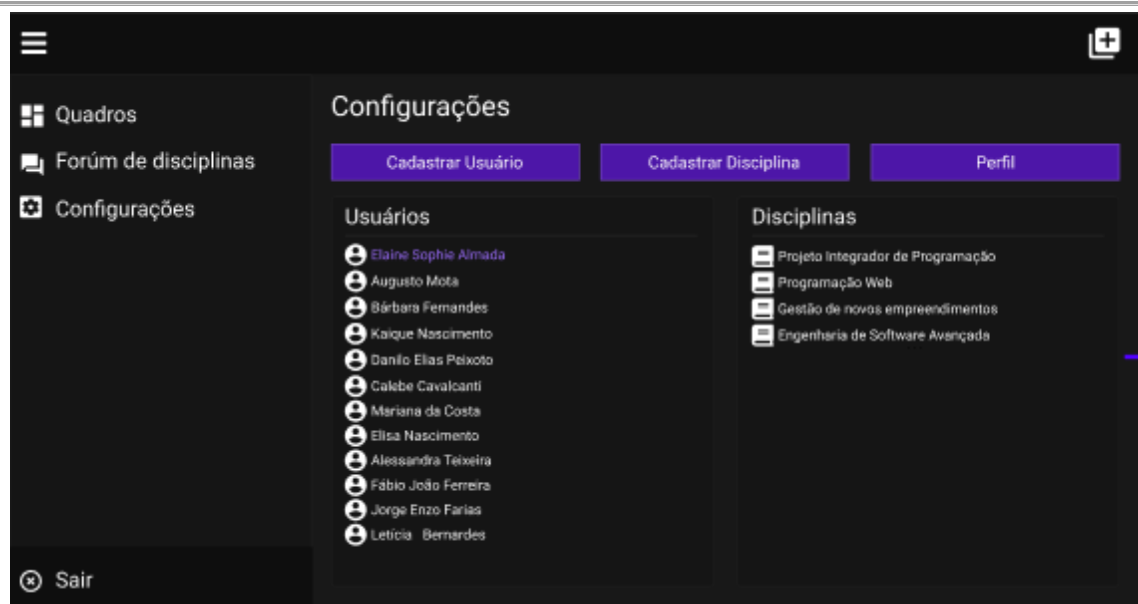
Quadros
Forúm de disciplinas
Configurações
Sair

Configurações

Cadastrar Usuário
Cadastrar Disciplina
Perfil

Usuários
Elaine Sophie Almada
Augusto Mota
Bárbara Fernandes
Kaique Nascimento
Danilo Elias Peixoto
Calebe Cavalcanti
Mariana da Costa
Elisa Nascimento
Alessandra Teixeira
Fábio João Ferreira
Jorge Enzo Farias
Letícia Bernardes

Disciplinas
Projeto Integrador de Programação
Programação Web
Gestão de novos empreendimentos
Engenharia de Software Avançada